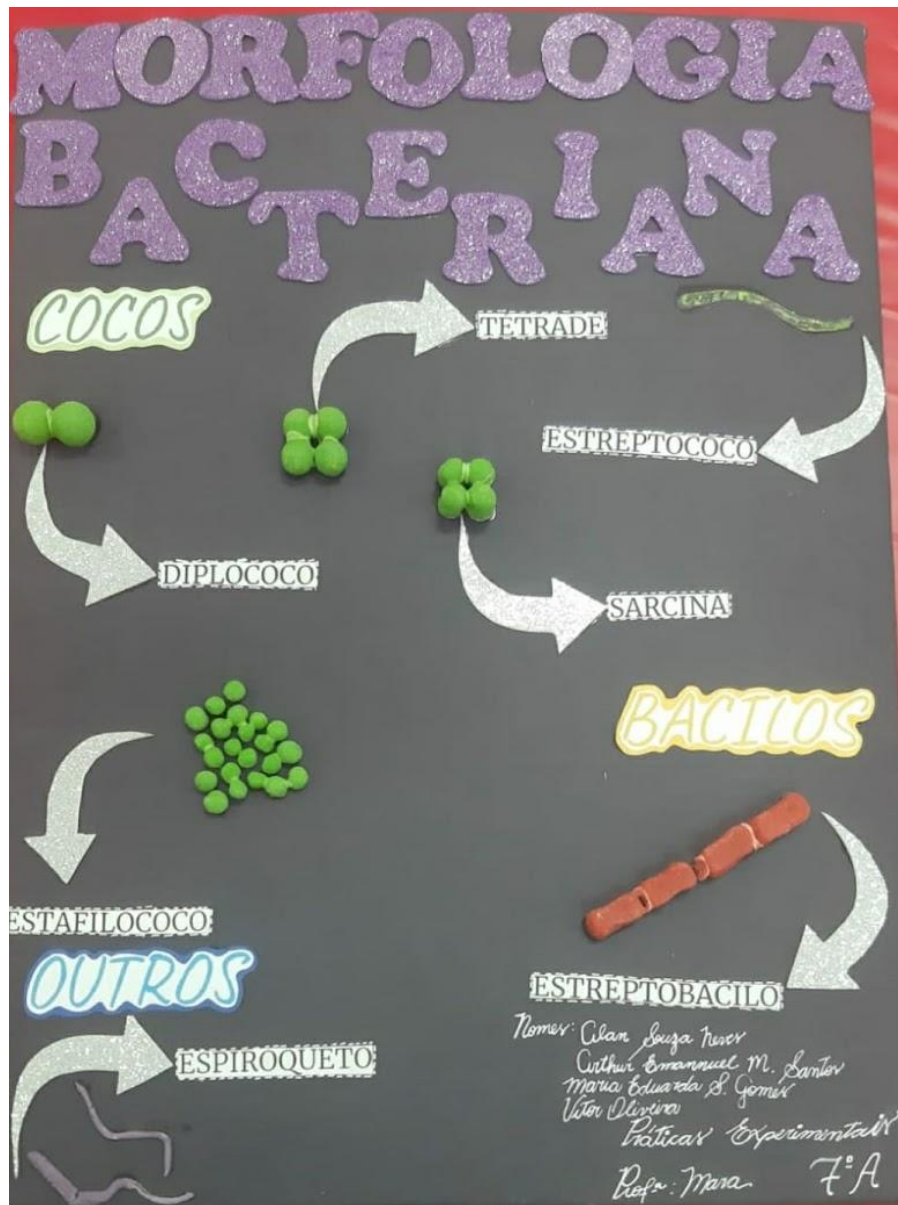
MORFOLOGIA BACTERIANA

COCOS

TETRADE

ESTREPTOCOCO

DIPLOCOCO

SARCINA

BACILOS

ESTAFILOCOCO

OUTROS

ESTREPTOBACILO

ESPIROQUETO

Nomes: Alan Souza Neves
Arthur Emannuel M. Santos
Maria Eduarda S. Gomes
Vitor Oliveira
Práticas Experimentais
Profª: Mara 7ºA